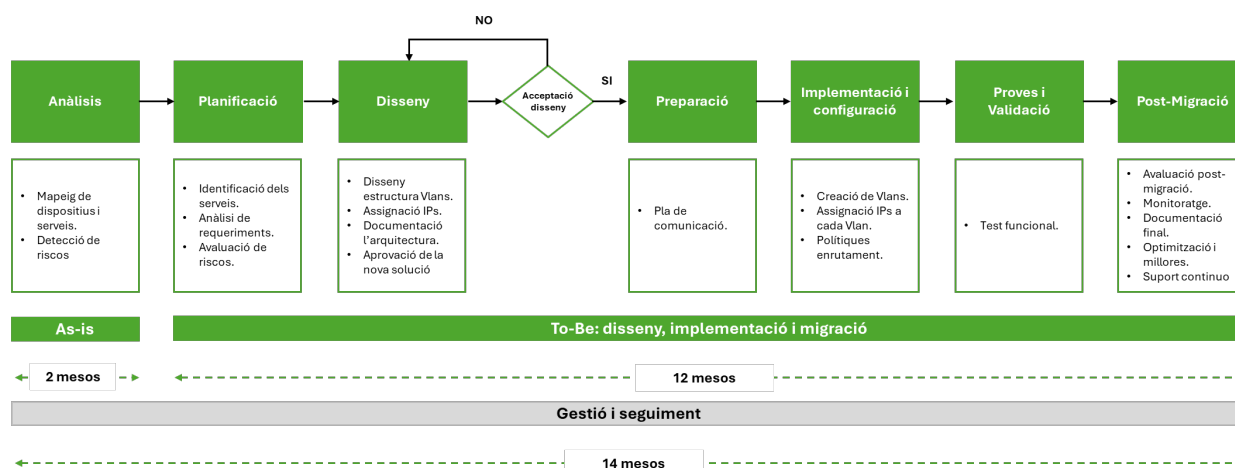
NO

Anàlisis

Planificació

Disseny

Acceptació disseny

SI

Preparació

Implementació i configuració

Proves i Validació

Post-Migració

- Mapeig de dispositius i serveis.
- Detecció de riscos

- Identificació dels serveis.
- Anàlisi de requeriments.
- Avaluació de riscos.

- Disseny estructura Vlans.
- Assignació IPs.
- Documentació l'arquitectura.
- Aprovació de la nova solució

- Pla de comunicació.

- Creació de Vlans.
- Assignació IPs a cada Vlan.
- Polítiques enrutament.

- Test funcional.

- Avaluació post-migració.
- Monitoratge.
- Documentació final.
- Optimització i millores.
- Suport continuo

As-is

To-Be: disseny, implementació i migració

2 mesos

12 mesos

Gestió i seguiment

14 mesos